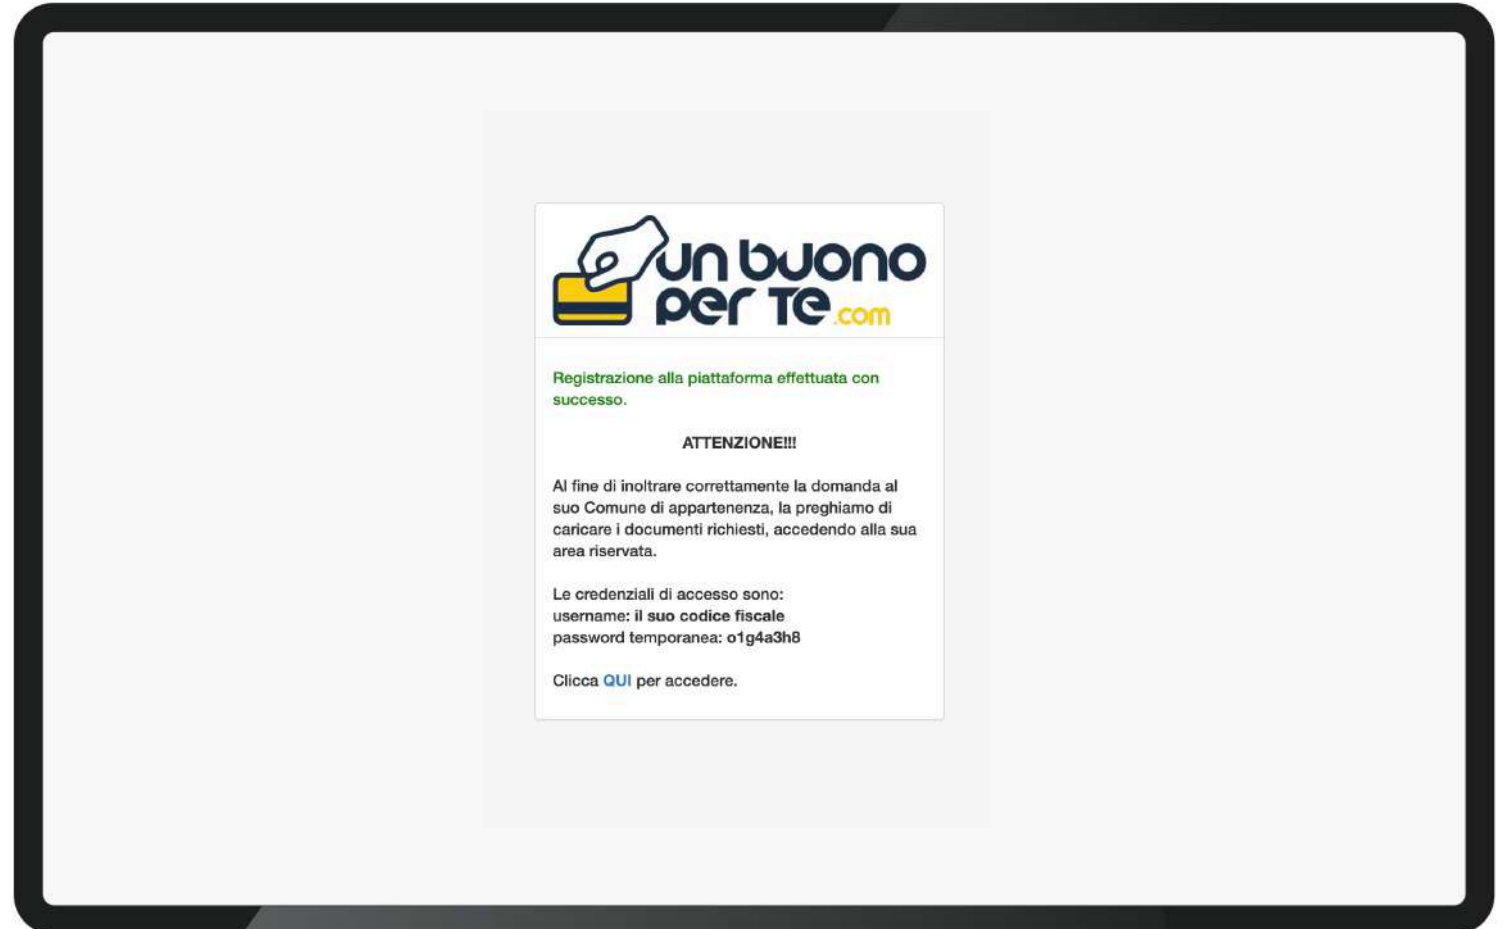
un buono per te.com

Registrazione alla piattaforma effettuata con successo.

ATTENZIONE!!!

Al fine di inoltrare correttamente la domanda al suo Comune di appartenenza, la preghiamo di caricare i documenti richiesti, accedendo alla sua area riservata.

Le credenziali di accesso sono:
username: **il suo codice fiscale**
password temporanea: **o1g4a3h8**

Clicca QUI per accedere.